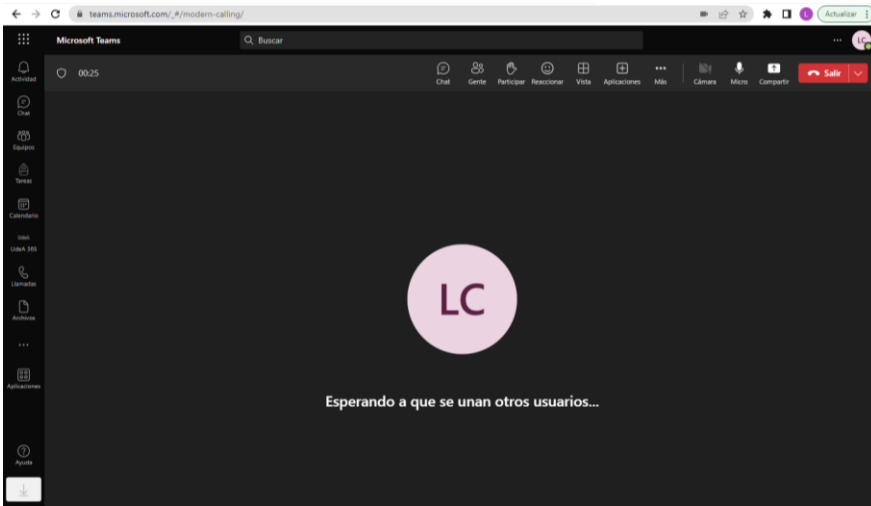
teams.microsoft.com/_#/modern-calling/

L

Actualizar

Microsoft Teams

Buscar

...

LC

Actividad

Chat

Equipos

Tareas

Calendario

UdeA 365

Llamadas

Archivos

...

Aplicaciones

Ayuda

00:25

Chat

Gente

Participar

Reaccionar

Vista

Aplicaciones

Más

Cámara

Micro

Compartir

Salir

LC

Esperando a que se unan otros usuarios...